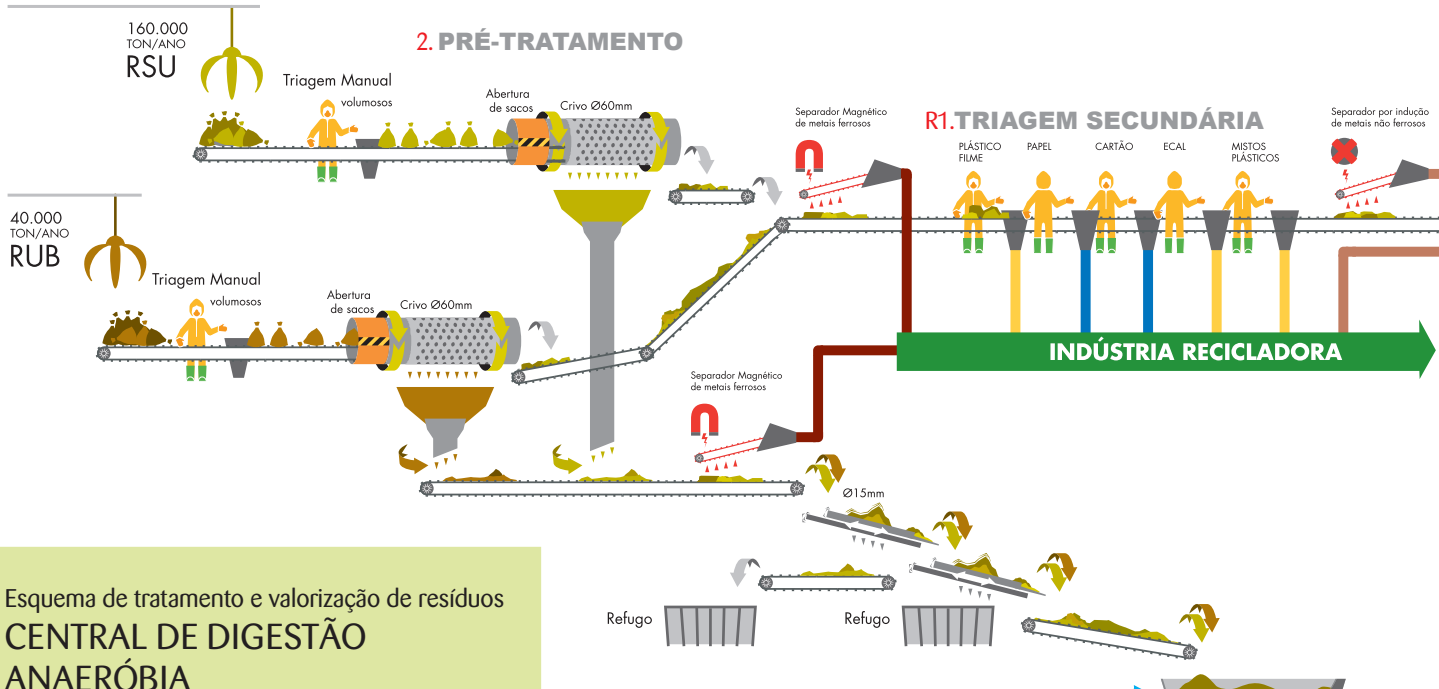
160.000
TON/ANO
RSU

2. PRÉ-TRATAMENTO

Triagem Manual
volumosos

Abertura de sacos

Crivo Ø60mm

40.000
TON/ANO
RUB

Triagem Manual
volumosos

Abertura de sacos

Crivo Ø60mm

Separador Magnético de metais ferrosos

R1. TRIAGEM SECUNDÁRIA

Separador por indução de metais não ferrosos

PLÁSTICO FILME

PAPEL

CARTÃO

ECAL

MISTOS PLÁSTICOS

INDÚSTRIA RECICLADORA

Separador Magnético de metais ferrosos

Ø15mm

Refugo

Refugo

Esquema de tratamento e valorização de resíduos
CENTRAL DE DIGESTÃO ANAERÓBIA